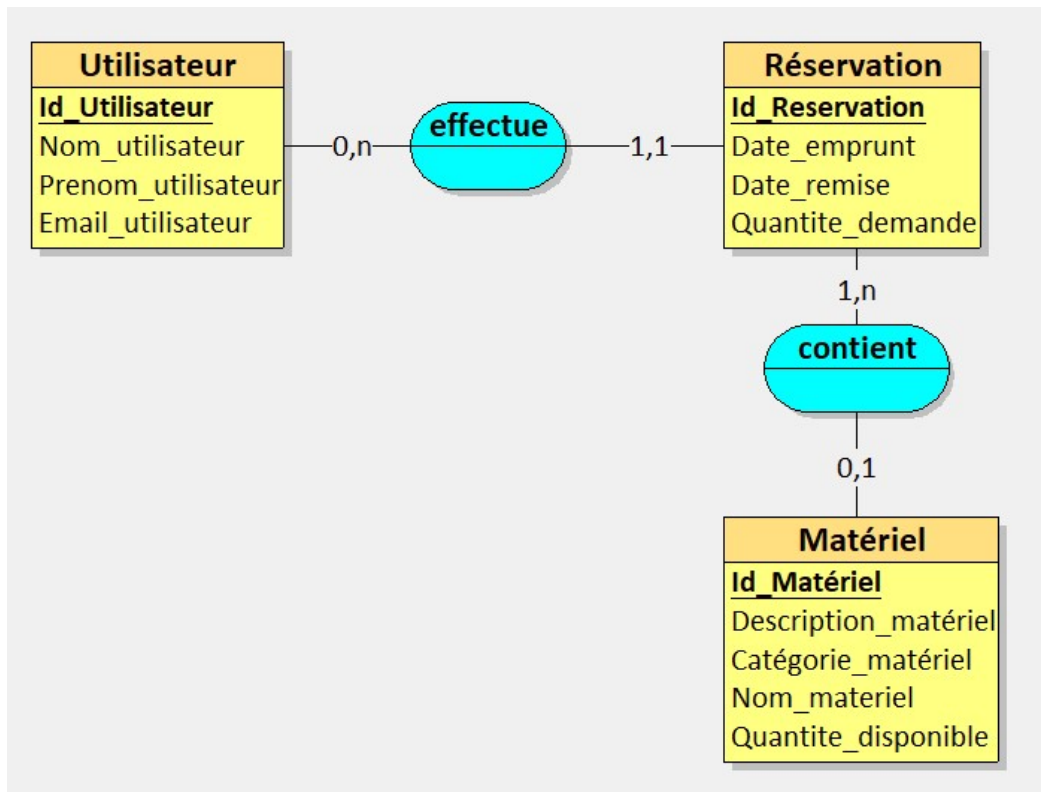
Utilisateur
Id_Utilisateur
Nom_utilisateur
Prenom_utilisateur
Email_utilisateur

0,n

effectue

1,1

Réservation
Id_Reservation
Date_emprunt
Date_remise
Quantite_demande

1,n

contient

0,1

Matériel
Id_Matériel
Description_matériel
Catégorie_matériel
Nom_materiel
Quantite_disponible